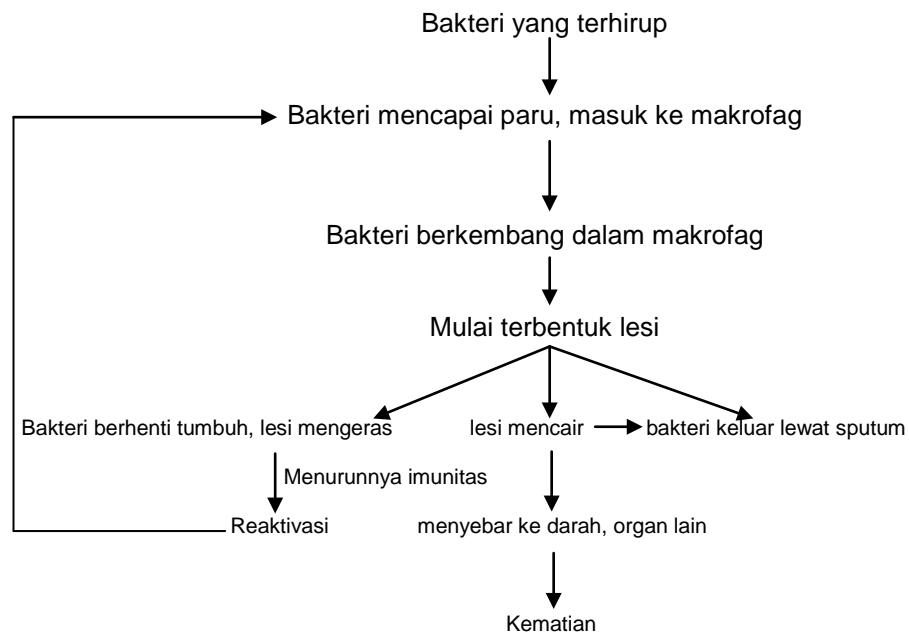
Bakteri yang terhirup

Bakteri mencapai paru, masuk ke makrofag

Bakteri berkembang dalam makrofag

Mulai terbentuk lesi

Bakteri berhenti tumbuh, lesi mengeras

lesi mencair

bakteri keluar lewat sputum

Menurunnya imunitas

Reaktivasi

menyebar ke darah, organ lain

Kematian